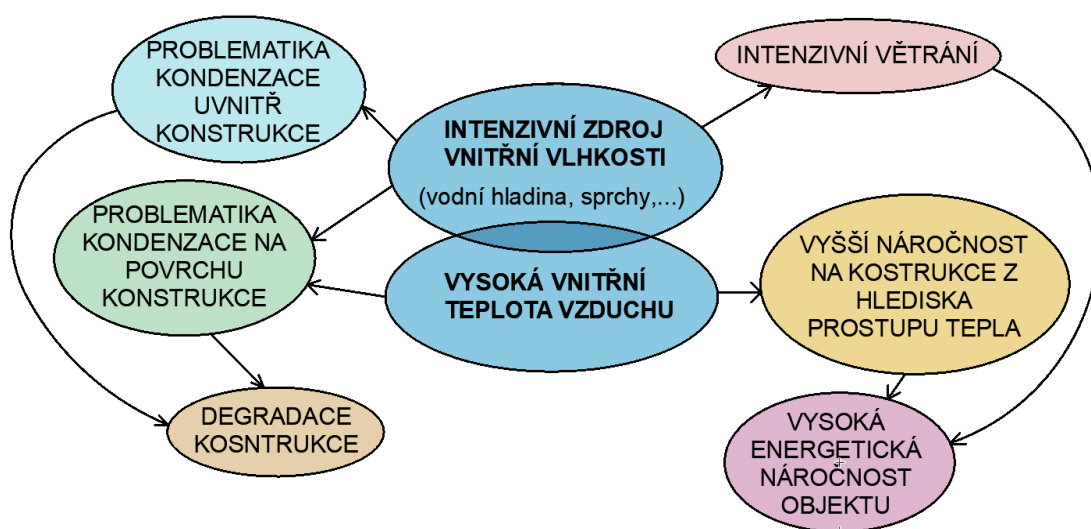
PROBLEMATIKA KONDENZACE UVNITŘ KONSTRUKCE

INTENZIVNÍ VĚTRÁNÍ

INTENZIVNÍ ZDROJ VNITŘNÍ VLHKOSTI

(vodní hladina, sprchy,...)

PROBLEMATIKA KONDENZACE NA POVRCHU KONSTRUKCE

VYSOKÁ VNITŘNÍ TEPLOTA VZDUCHU

VYŠŠÍ NÁROČNOST NA KOSTRUKCE Z HLEDISKA PROSTUPU TEPLA

DEGRADACE KOSNTRUKCE

VYSOKÁ ENERGETICKÁ NÁROČNOST OBJEKTU